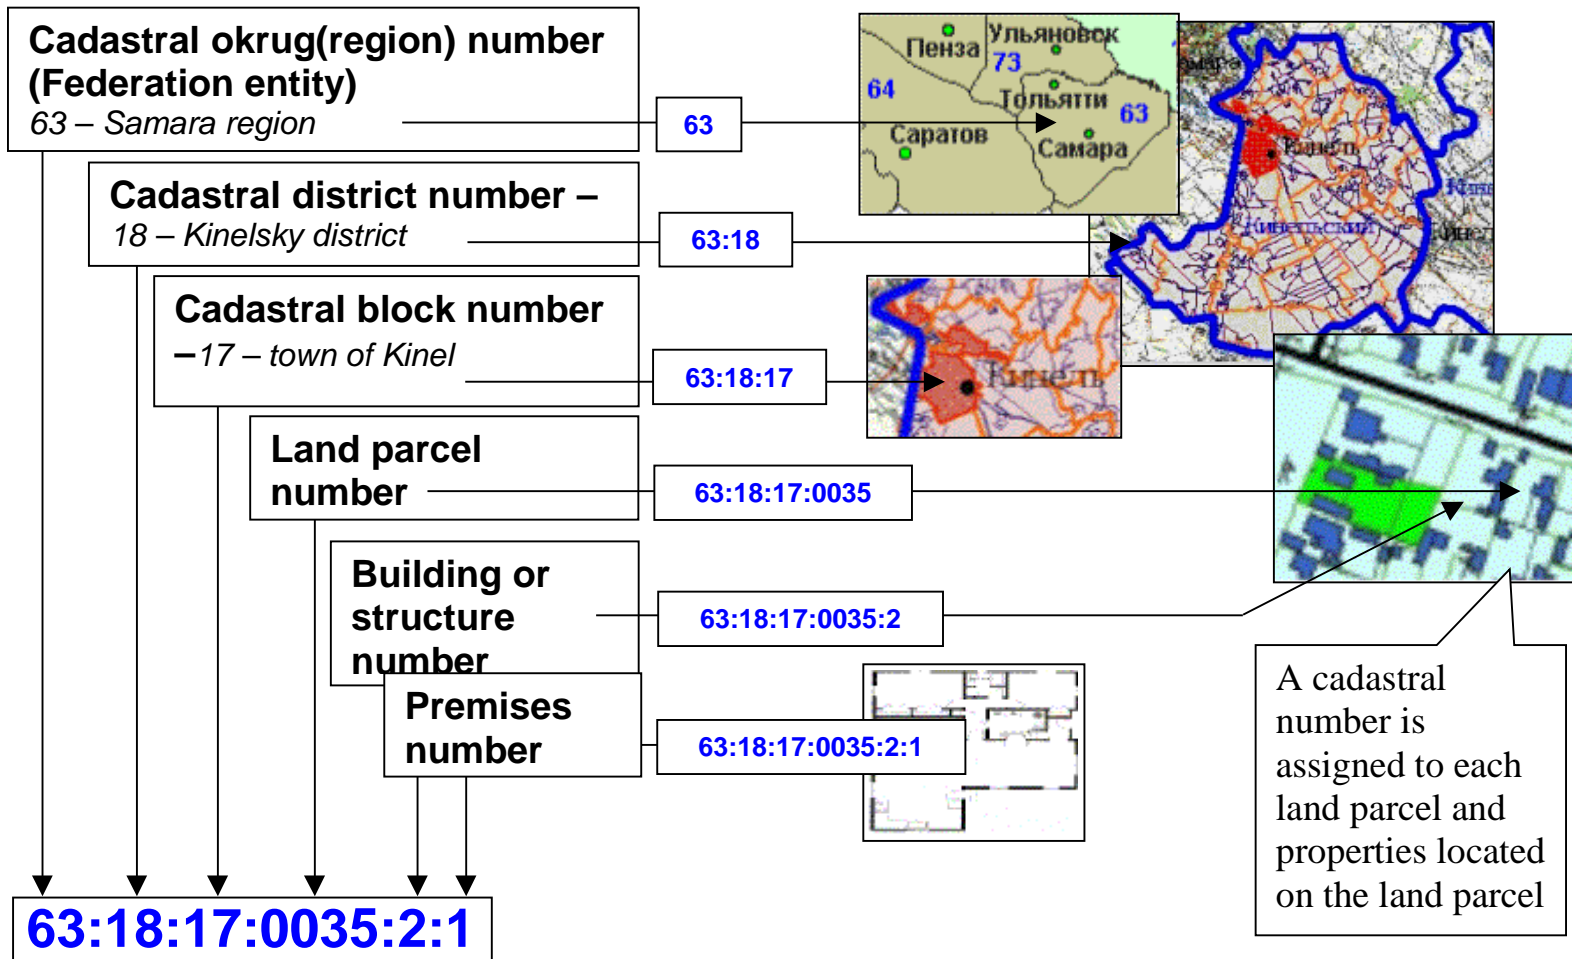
Cadastral okrug(region) number (Federation entity)
63 – Samara region

63

Пенза
Ульяновск
73
64
Тольятти
63
Саратов
Самара

Cadastral district number –
18 – Kinelsky district

63:18

Кинель
Кинельский

Cadastral block number
–17 – town of Kinel

63:18:17

Кинель

Land parcel number

63:18:17:0035

Building or structure number

63:18:17:0035:2

Premises number

63:18:17:0035:2:1

A cadastral number is assigned to each land parcel and properties located on the land parcel

63:18:17:0035:2:1